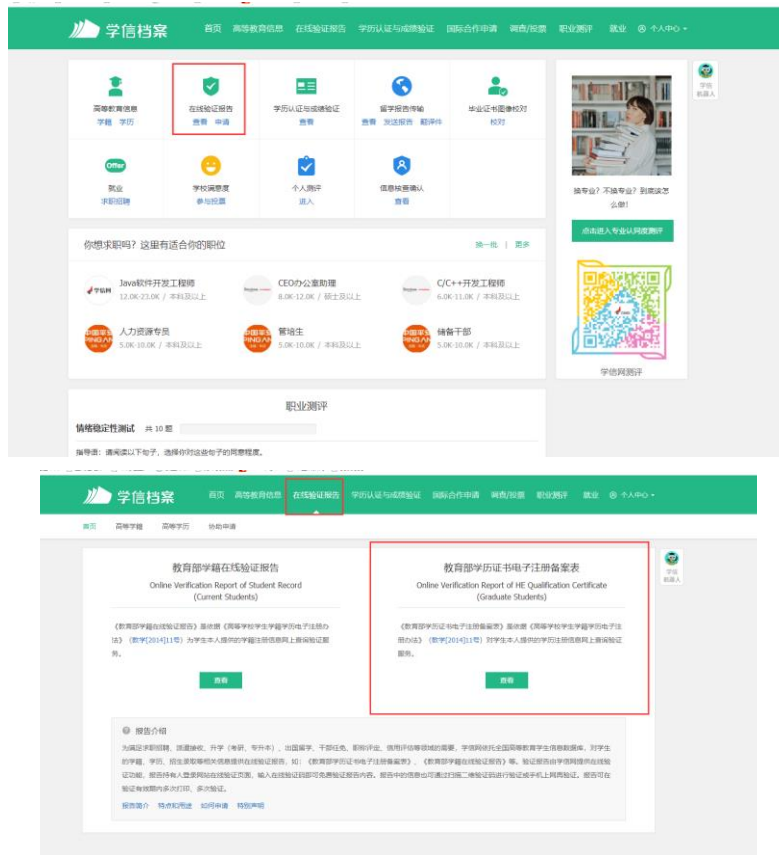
学信档案 首页 高等教育信息 在线验证报告 学历认证与成绩验证 国际合作申请 调查/投票 职业测评 就业 个人中心

高等教育信息 学籍 学历
在线验证报告 查看 申请
学历认证与成绩验证
留学报告传输 查看 发送报告 翻译件
毕业证书图像校对 校对
就业 求职招聘
学校满意度 参与投票
个人测评 进入
信息核查确认 查看

学信机器人

换专业？不换专业？到底该怎么做！
点击进入专业认同度测评
学信网测评

你想求职吗？这里有适合你的职位 换一批 | 更多
Java软件开发工程师 12.0K-23.0K / 本科及以上
CEO办公室助理 6.0K-12.0K / 硕士及以上
C/C++开发工程师 6.0K-11.0K / 本科及以上
人力资源专员 5.0K-10.0K / 本科及以上
管培生 5.0K-10.0K / 本科及以上
储备干部 5.0K-10.0K / 本科及以上

职业测评
情绪稳定性测试 共 10 题
指导语：请阅读以下句子，选择你对这些句子的同意程度。

学信档案 首页 高等教育信息 在线验证报告 学历认证与成绩验证 国际合作申请 调查/投票 职业测评 就业 个人中心
首页 高等学籍 高等学历 协助申请

教育部学籍在线验证报告
Online Verification Report of Student Record
(Current Students)
《教育部学籍在线验证报告》是依据《高等学校学生学籍学历电子注册办法》（教学[2014]11号）为学生本人提供的学籍注册信息网上查询验证服务。
查看

教育部学历证书电子注册备案表
Online Verification Report of HE Qualification Certificate
(Graduate Students)
《教育部学历证书电子注册备案表》是依据《高等学校学生学籍学历电子注册办法》（教学[2014]11号）对学生本人提供的学历注册信息网上查询验证服务。
查看

学信机器人

报告介绍
为满足求职招聘、简历接收、升学（考研、专升本）、出国留学、干部任免、职称评定、信用评估等领域的需要，学信网依托全国高等教育学生信息数据库，对学生的学籍、学历、招生录取等相关信息提供在线验证服务，如：《教育部学历证书电子注册备案表》、《教育部学籍在线验证报告》等。验证报告由学信网提供在线验证功能，报告持有人登录网站在线验证页面，输入在线验证码即可免费验证报告内容。报告中的信息也可通过扫描二维码验证码进行验证或手机上网页验证。报告可在验证有效期内多次打印、多次验证。
报告简介 特点和用途 如何申请 特别声明